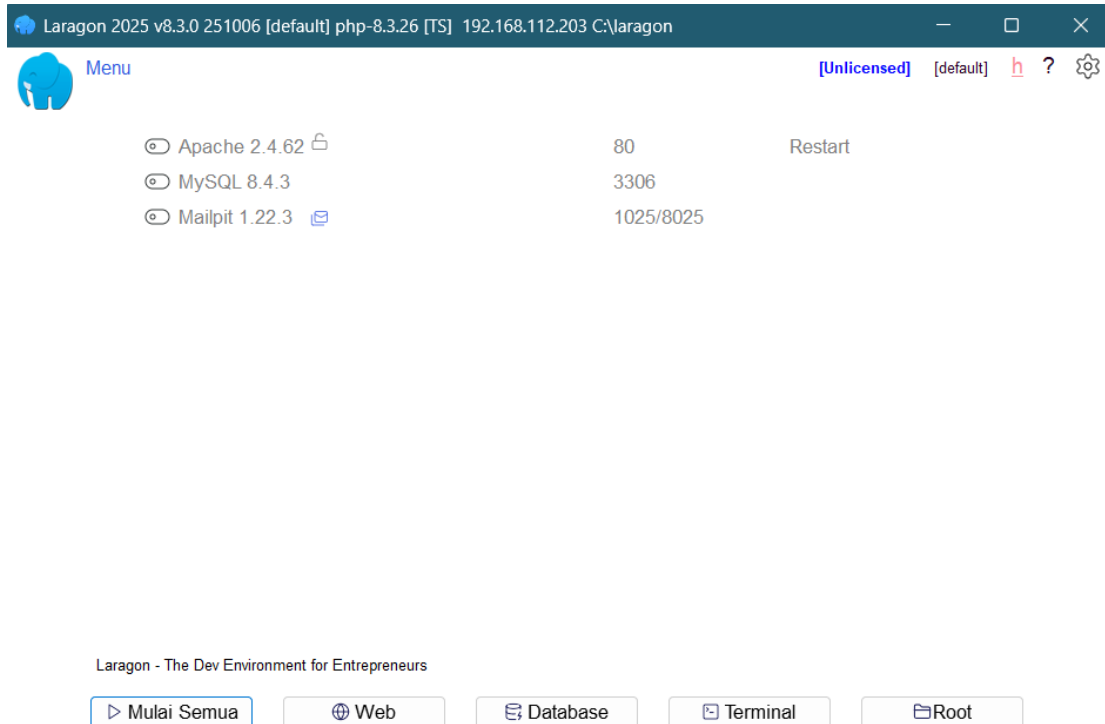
Laragon 2025 v8.3.0 251006 [default] php-8.3.26 [TS] 192.168.112.203 C:\laragon

Menu

[Unlicensed] [default] h ?

Apache 2.4.62 80 Restart
MySQL 8.4.3 3306
Mailpit 1.22.3 1025/8025

Laragon - The Dev Environment for Entrepreneurs

▷ Mulai Semua | Web | Database | Terminal | Root